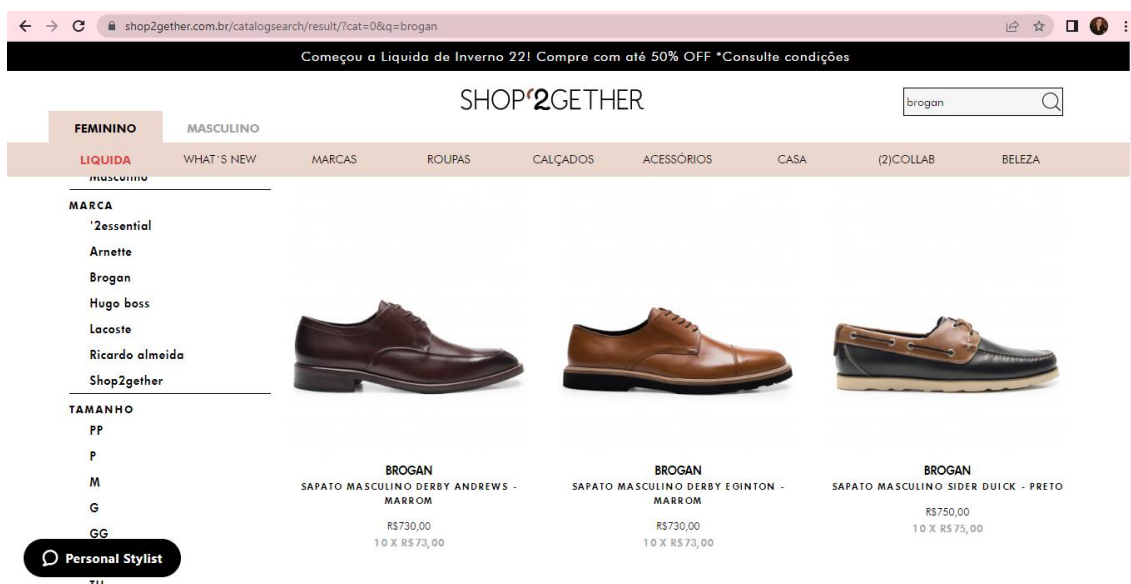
shop2gether.com.br/catalogsearch/result/?cat=0&q=brogan

Começou a Liquida de Inverno 22! Compre com até 50% OFF *Consulte condições

SHOP2GETHER

brogan

FEMININO MASCULINO

LIQUIDA WHAT'S NEW MARCAS ROUPAS CALÇADOS ACESSÓRIOS CASA (2)COLLAB BELEZA

Masculino

MARCA
'2essential
Arnette
Brogan
Hugo boss
Lacoste
Ricardo almeida
Shop2gether

TAMANHO
PP
P
M
G
GG

BROGAN
SAPATO MASCULINO DERBY ANDREWS - MARROM
R$730,00
10 X R$73,00

BROGAN
SAPATO MASCULINO DERBY EGINTON - MARROM
R$730,00
10 X R$73,00

BROGAN
SAPATO MASCULINO SIDER DUICK - PRETO
R$750,00
10 X R$75,00

Personal Stylist